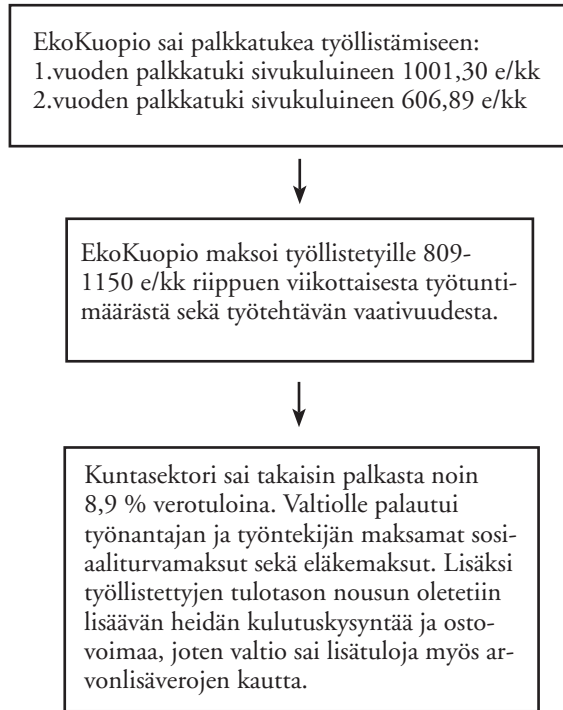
EkoKuopio sai palkkatukea työllistämiseen:
1.vuoden palkkatuki sivukuluineen 1001,30 e/kk
2.vuoden palkkatuki sivukuluineen 606,89 e/kk

EkoKuopio maksoi työllistetyille 809-1150 e/kk riippuen viikottaisesta työtuntimäärästä sekä työtehtävän vaativuudesta.

Kuntasektori sai takaisin palkasta noin 8,9 % verotuloina. Valtiolle palautui työnantajan ja työntekijän maksamat sosiaaliturvamaksut sekä eläkemaksut. Lisäksi työllistettyjen tulotason nousun oletetiin lisäävän heidän kulutuskysyntää ja ostovoimaa, joten valtio sai lisätuloja myös arvonlisäverojen kautta.